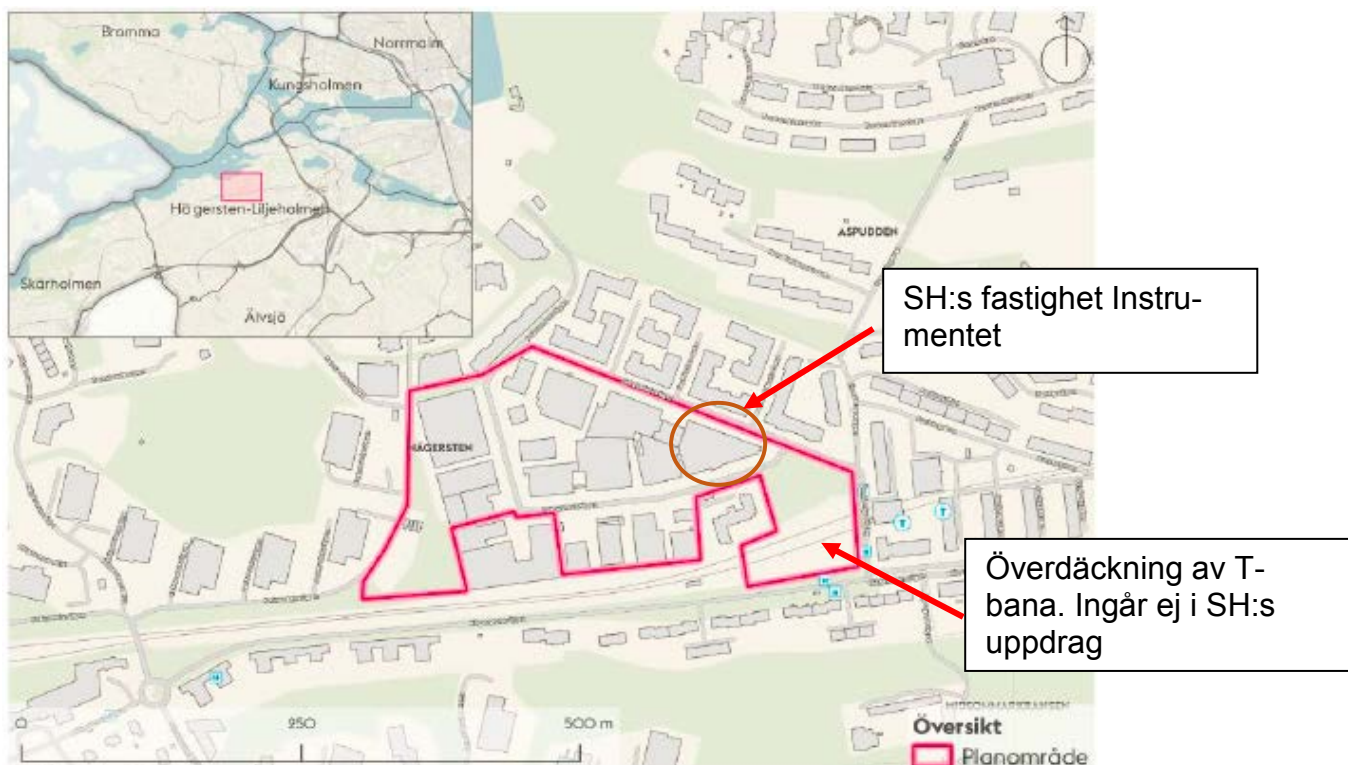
Bromma
Norrmalm
Kungsholmen
Hägersten-Liljeholmen
Skärholmen
Älvsjö

ASPUDDEN
HÄGERSTEN

SH:s fastighet Instrumentet

Överdäckning av T-bana. Ingår ej i SH:s uppdrag

MIDSOMMARKRANSEN

0
250
500 m

Översikt
Planområde